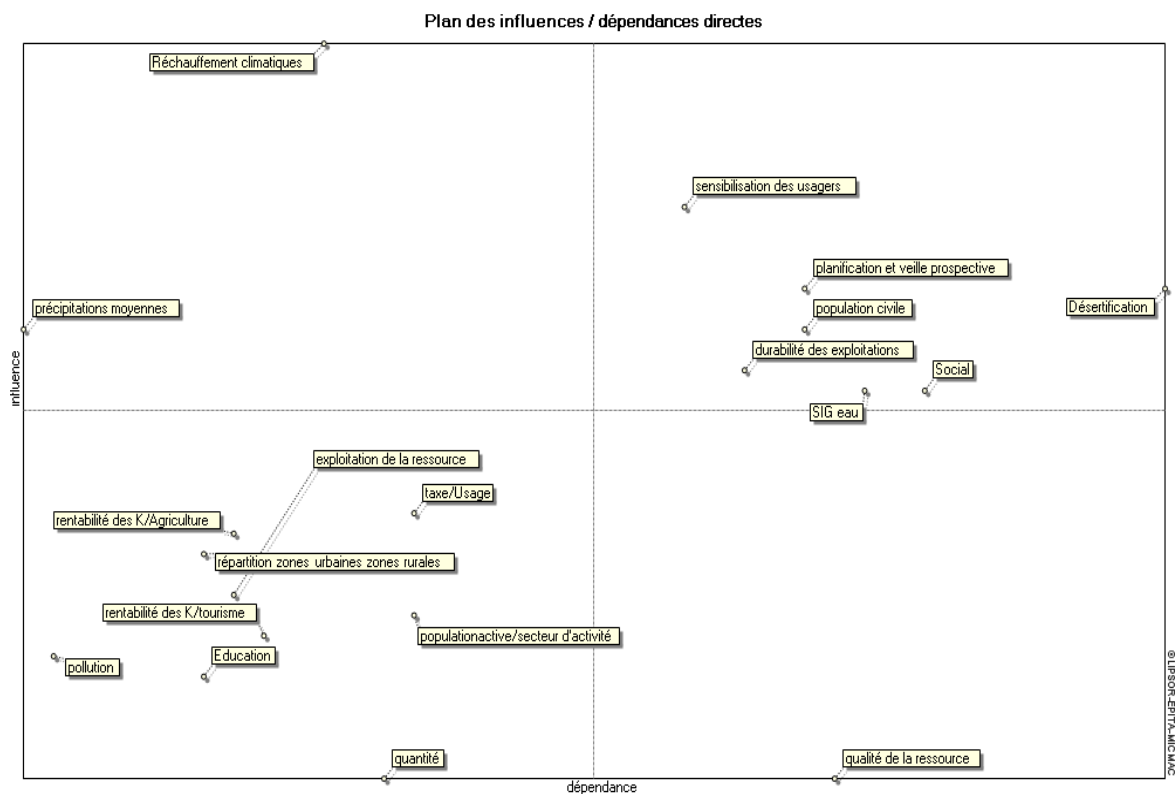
Plan des influences / dépendances directes

Réchauffement climatiques

sensibilisation des usagers

planification et veille prospective

précipitations moyennes

population civile

Désertification

durabilité des exploitations

Social

SIG eau

influence

exploitation de la ressource

taxe/Usage

rentabilité des K/Agriculture

répartition zones urbaines zones rurales

rentabilité des K/tourisme

populationactive/secteur d'activité

Education

pollution

quantité

qualité de la ressource

dépendance

©LIPSOR-EPITA-MICMAC